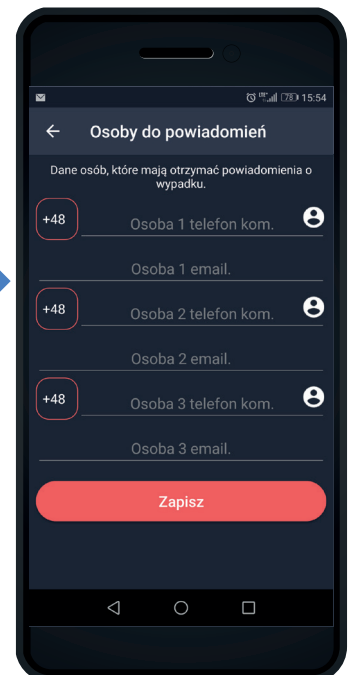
78 15:54

Osoby do powiadomień

Dane osób, które mają otrzymać powiadomienia o wypadku.

+48

Osoba 1 telefon kom.

Osoba 1 email.

+48

Osoba 2 telefon kom.

Osoba 2 email.

+48

Osoba 3 telefon kom.

Osoba 3 email.

Zapisz